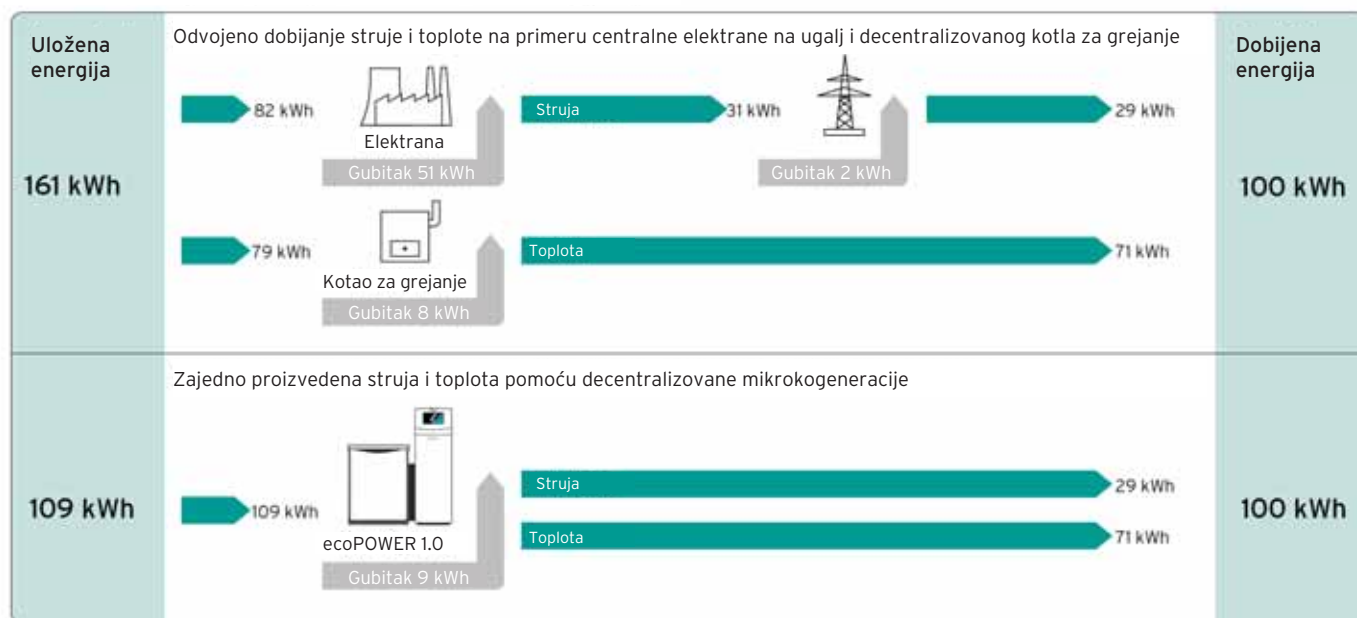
Uložena energija

161 kWh

Odvojeno dobijanje struje i toplote na primeru centralne elektrane na ugalj i decentralizovanog kotla za grejanje

82 kWh

Elektrana

Gubitak 51 kWh

Struja

31 kWh

Gubitak 2 kWh

29 kWh

79 kWh

Kotao za grejanje

Gubitak 8 kWh

Toplota

71 kWh

Dobijena energija

100 kWh

109 kWh

Zajedno proizvedena struja i toplota pomoću decentralizovane mikrokogeneracije

109 kWh

ecoPOWER 1.0

Gubitak 9 kWh

Struja

29 kWh

Toplota

71 kWh

100 kWh